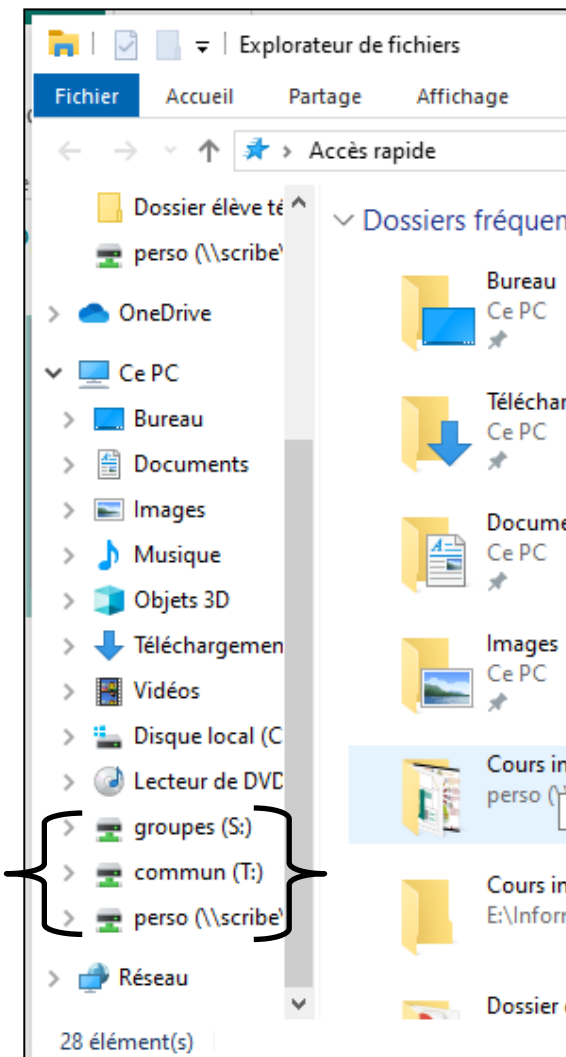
Explorateur de fichiers

Fichier Accueil Partage Affichage

Accès rapide

Dossier élève té

perso (\\scribe\

OneDrive

Ce PC

Bureau

Documents

Images

Musique

Objets 3D

Téléchargemen

Vidéos

Disque local (C

Lecteur de DVD

groupes (S:)

commun (T:)

perso (\\scribe\

Réseau

28 élément(s)

Dossiers fréquen

Bureau
Ce PC

Téléchar
Ce PC

Docume
Ce PC

Images
Ce PC

Cours in
perso (\

Cours in
E:\Inform

Dossier